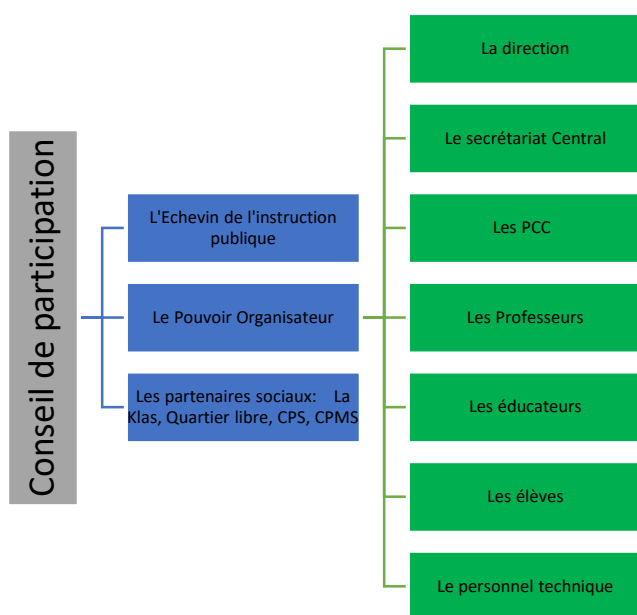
Conseil de participation

L'Echevin de l'instruction publique

Le Pouvoir Organisateur

Les partenaires sociaux: La Klas, Quartier libre, CPS, CPMS

La direction

Le secrétariat Central

Les PCC

Les Professeurs

Les éducateurs

Les élèves

Le personnel technique